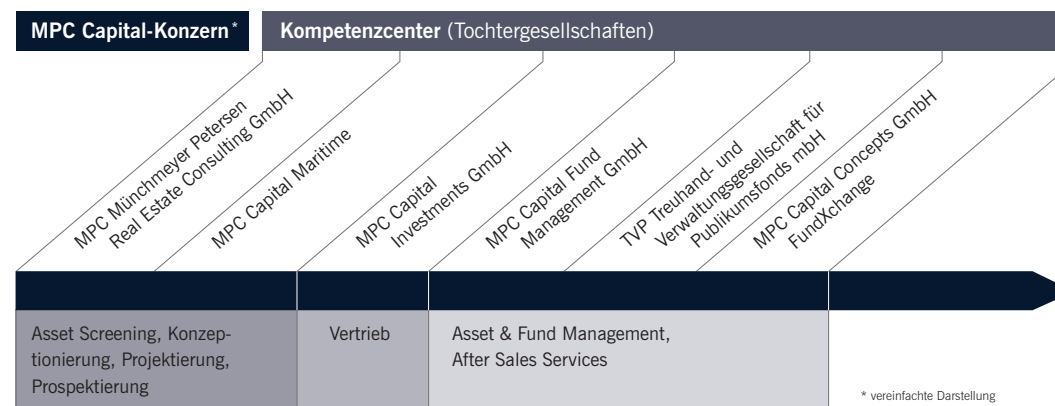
MPC Capital-Konzern*

Kompetenzcenter (Tochtergesellschaften)

MPC Münchmeyer Petersen Real Estate Consulting GmbH

MPC Capital Maritime

MPC Capital Investments GmbH

MPC Capital Fund Management GmbH

TVP Treuhand- und Verwaltungsgesellschaft für Publikumsfonds mbH

MPC Capital Concepts GmbH FundXchange

Asset Screening, Konzeptionierung, Projektierung, Prospektierung

Vertrieb

Asset & Fund Management, After Sales Services

* vereinfachte Darstellung